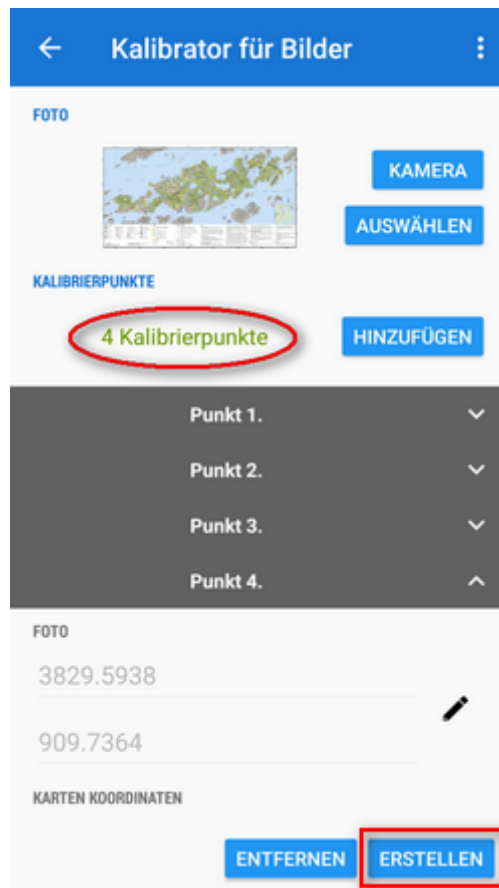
Kalibrator für Bilder

FOTO

KAMERA

AUSWÄHLEN

KALIBRIERPUNKTE

4 Kalibrierpunkte

HINZUFÜGEN

Punkt 1.

Punkt 2.

Punkt 3.

Punkt 4.

FOTO

3829.5938

909.7364

KARTEN KOORDINATEN

ENTFERNEN

ERSTELLEN